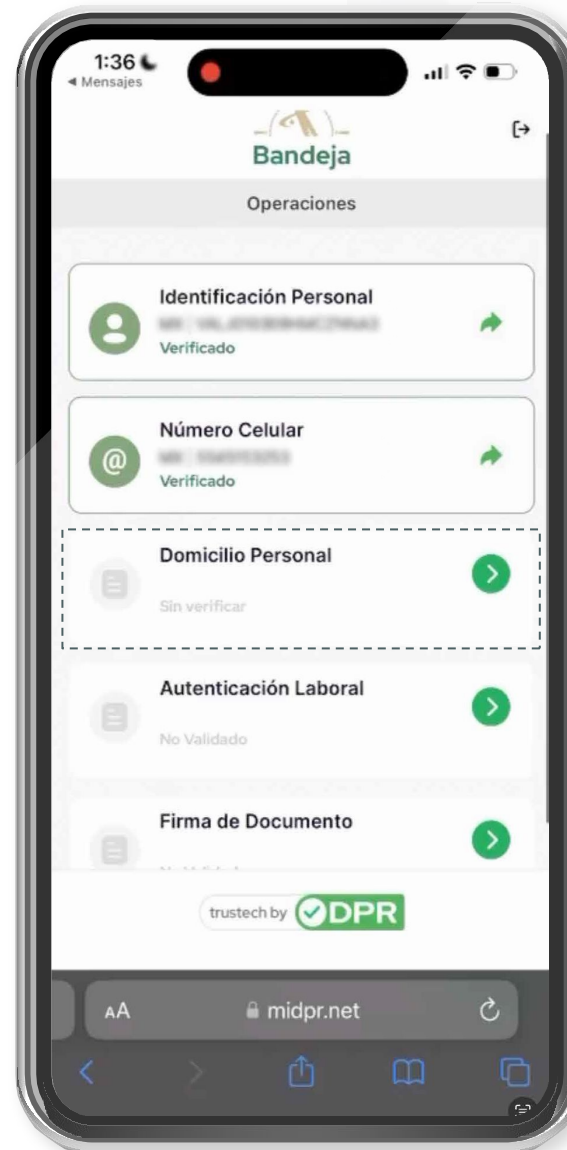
1:36
◂ Mensajes

Bandeja

Operaciones

Identificación Personal
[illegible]
Verificado

Número Celular
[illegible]
Verificado

Domicilio Personal
Sin verificar

Autenticación Laboral
No Validado

Firma de Documento
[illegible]

trustech by DPR

AA midpr.net